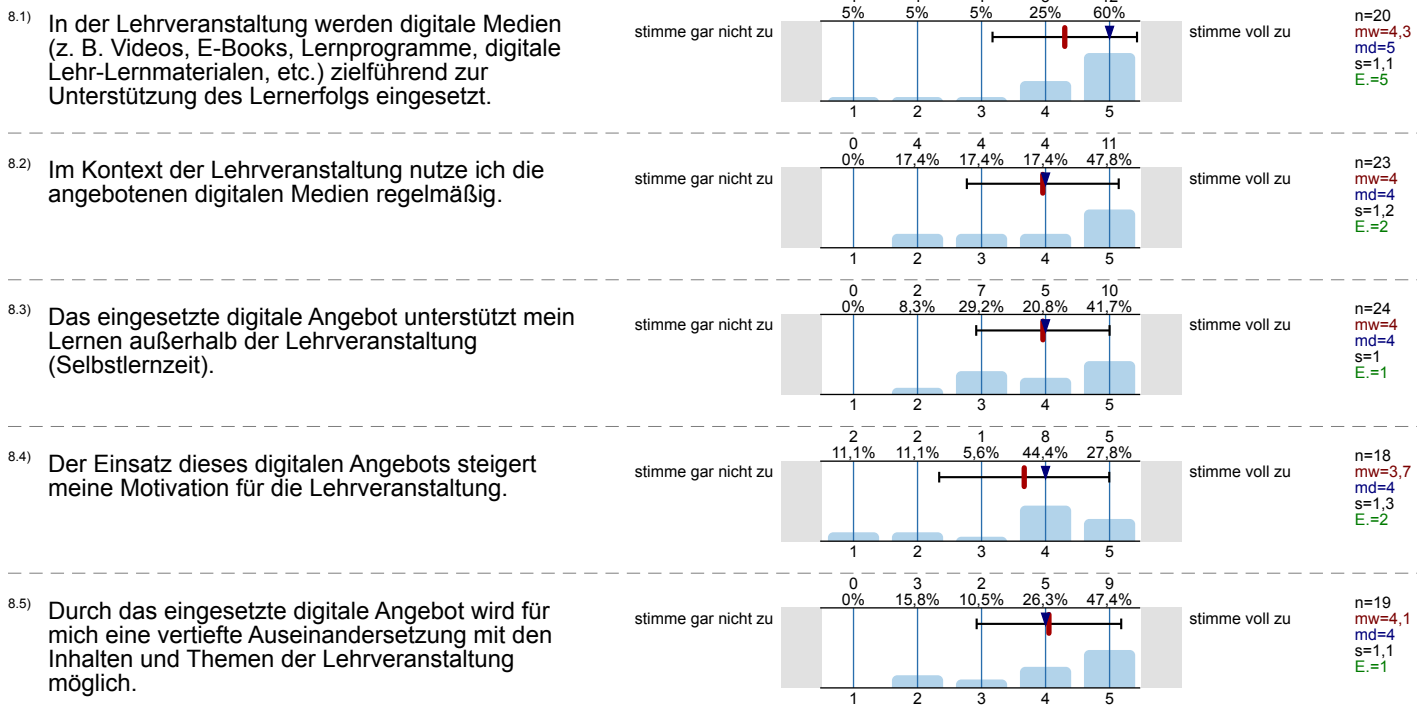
8.1) In der Lehrveranstaltung werden digitale Medien (z. B. Videos, E-Books, Lernprogramme, digitale Lehr-Lernmaterialen, etc.) zielführend zur Unterstützung des Lernerfolgs eingesetzt.

| 5% | 5% | 5% | 25% | 60% |
|---|---|---|---|---|

stimme gar nicht zu
1 2 3 4 5
stimme voll zu

n=20
mw=4,3
md=5
s=1,1
E.=5

8.2) Im Kontext der Lehrveranstaltung nutze ich die angebotenen digitalen Medien regelmäßig.

| 0 | 4 | 4 | 4 | 11 |
|---|---|---|---|---|
| 0% | 17,4% | 17,4% | 17,4% | 47,8% |

stimme gar nicht zu
1 2 3 4 5
stimme voll zu

n=23
mw=4
md=4
s=1,2
E.=2

8.3) Das eingesetzte digitale Angebot unterstützt mein Lernen außerhalb der Lehrveranstaltung (Selbstlernzeit).

| 0 | 2 | 7 | 5 | 10 |
|---|---|---|---|---|
| 0% | 8,3% | 29,2% | 20,8% | 41,7% |

stimme gar nicht zu
1 2 3 4 5
stimme voll zu

n=24
mw=4
md=4
s=1
E.=1

8.4) Der Einsatz dieses digitalen Angebots steigert meine Motivation für die Lehrveranstaltung.

| 2 | 2 | 1 | 8 | 5 |
|---|---|---|---|---|
| 11,1% | 11,1% | 5,6% | 44,4% | 27,8% |

stimme gar nicht zu
1 2 3 4 5
stimme voll zu

n=18
mw=3,7
md=4
s=1,3
E.=2

8.5) Durch das eingesetzte digitale Angebot wird für mich eine vertiefte Auseinandersetzung mit den Inhalten und Themen der Lehrveranstaltung möglich.

| 0 | 3 | 2 | 5 | 9 |
|---|---|---|---|---|
| 0% | 15,8% | 10,5% | 26,3% | 47,4% |

stimme gar nicht zu
1 2 3 4 5
stimme voll zu

n=19
mw=4,1
md=4
s=1,1
E.=1